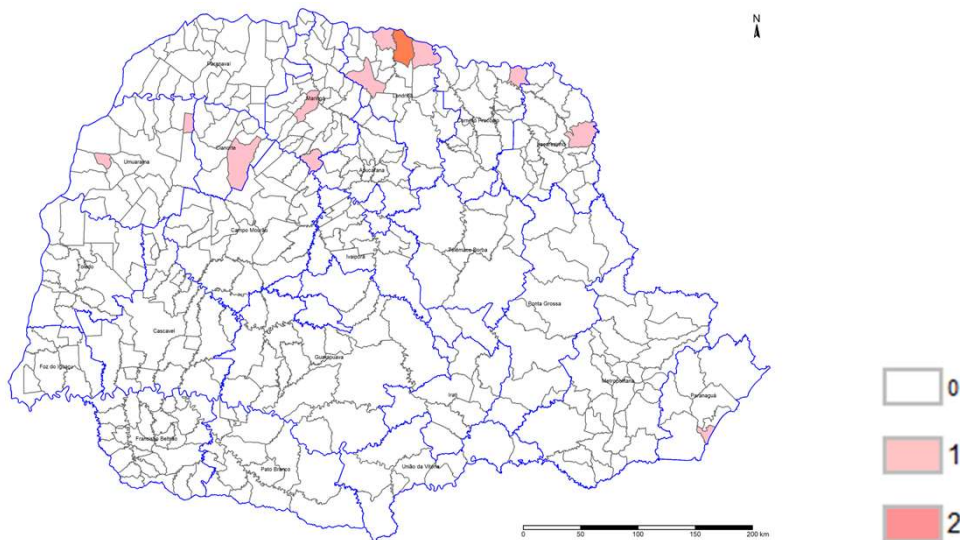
N

Paranavaí

Maringá

Londrina

Cornélio Procópio

Jacarezinho

Umuarama

Cianorte

Apucarana

Campo Mourão

Telêmaco Borba

Ivaiporã

Toledo

Ponta Grossa

Cascavel

Guarapuava

Foz do Iguaçu

Metropolitana

Paranaguá

Irati

Francisco Beltrão

Pato Branco

União da Vitória

0 50 100 150 200 km

0

1

2